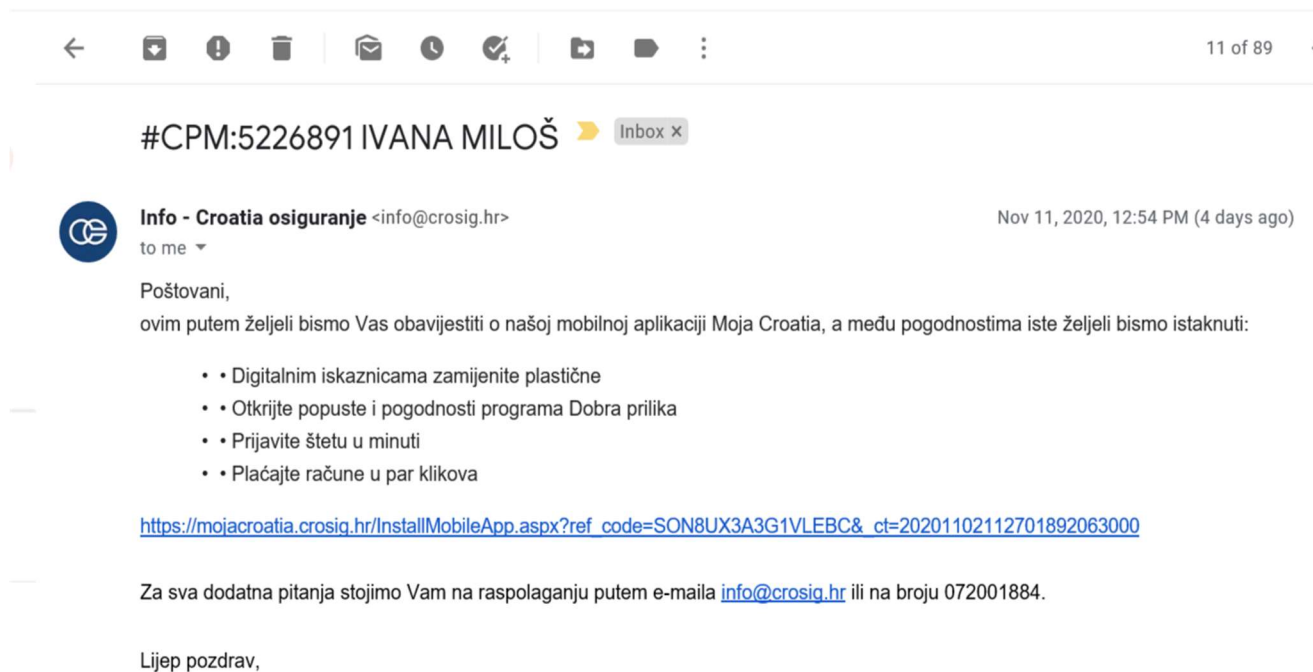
11 of 89

#CPM:5226891 IVANA MILOŠ Inbox ×

Info - Croatia osiguranje <info@crosig.hr>
to me

Nov 11, 2020, 12:54 PM (4 days ago)

Poštovani,
ovim putem željeli bismo Vas obavijestiti o našoj mobilnoj aplikaciji Moja Croatia, a među pogodnostima iste željeli bismo istaknuti:

- • Digitalnim iskaznicama zamijenite plastične
- • Otkrijte popuste i pogodnosti programa Dobra prilika
- • Prijavite štetu u minuti
- • Plaćajte račune u par klikova

https://mojacroatia.crosig.hr/InstallMobileApp.aspx?ref_code=SON8UX3A3G1VLEBC&_ct=20201102112701892063000

Za sva dodatna pitanja stojimo Vam na raspolaganju putem e-maila info@crosig.hr ili na broju 072001884.

Lijep pozdrav,